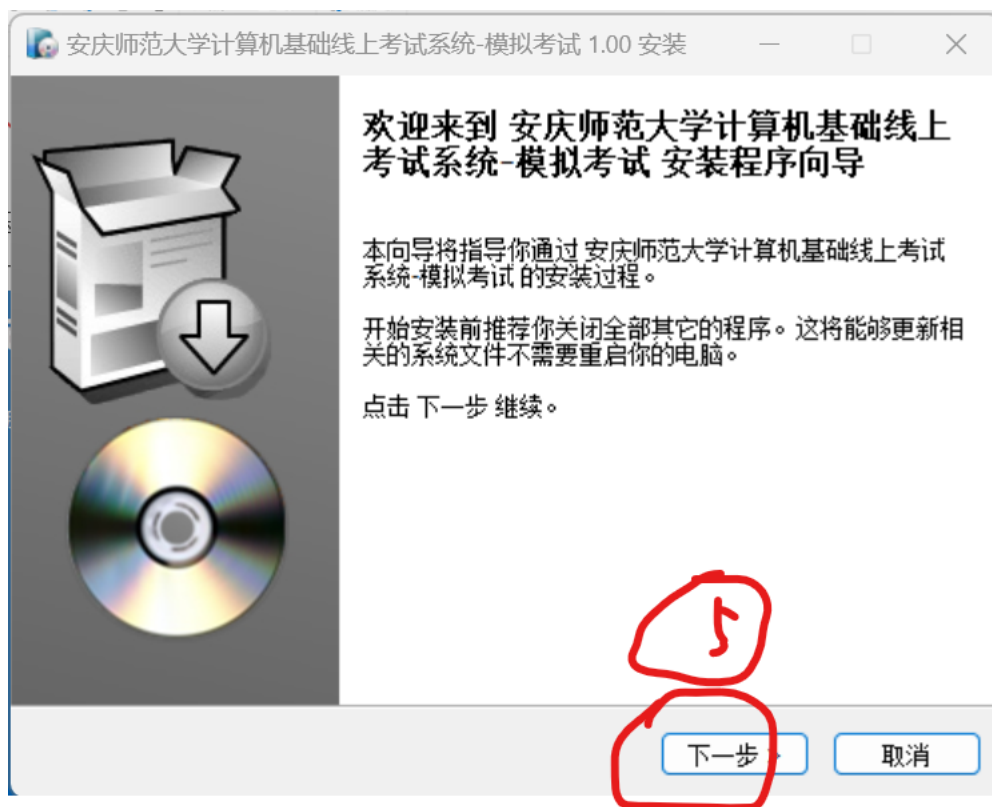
安庆师范大学计算机基础线上考试系统-模拟考试 1.00 安装

欢迎来到 安庆师范大学计算机基础线上考试系统-模拟考试 安装程序向导

本向导将指导你通过 安庆师范大学计算机基础线上考试系统-模拟考试 的安装过程。

开始安装前推荐你关闭全部其它的程序。这将能够更新相关的系统文件不需要重启你的电脑。

点击 下一步 继续。

5

下一步 >

取消